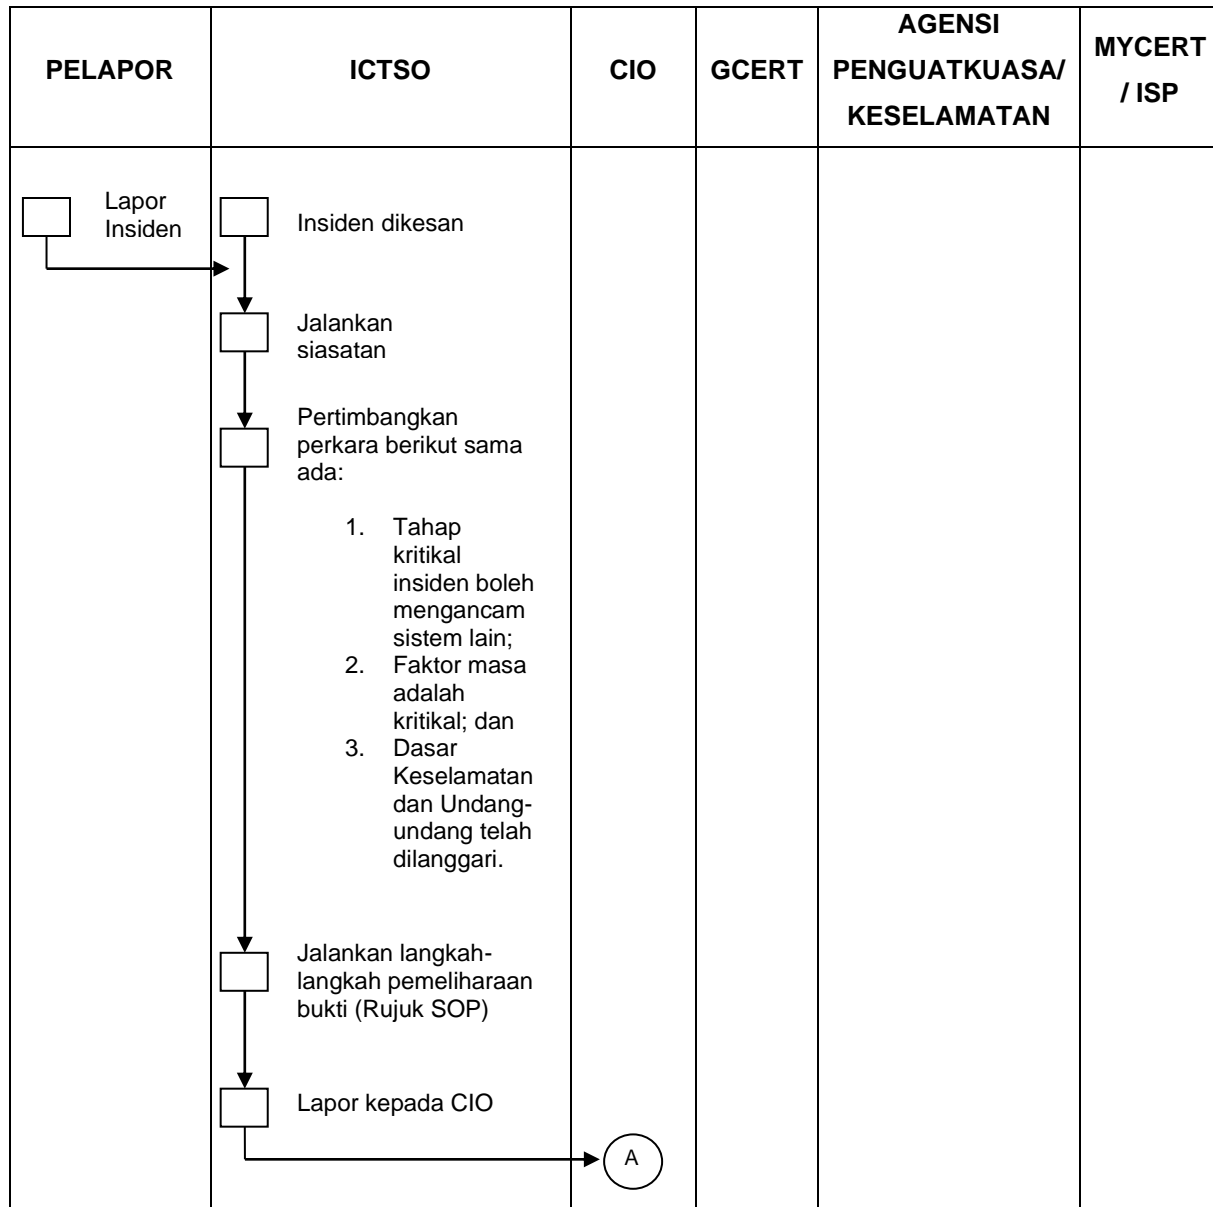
| PELAPOR | ICTSO | CIO | GCERT | AGENSI PENGUATKUASA/ KESELAMATAN | MYCERT / ISP |
|---|---|---|---|---|---|
| Lapor Insiden | Insiden dikesan<br><br>Jalankan siasatan<br><br>Pertimbangkan perkara berikut sama ada:<br>1. Tahap kritikal insiden boleh mengancam sistem lain;<br>2. Faktor masa adalah kritikal; dan<br>3. Dasar Keselamatan dan Undang-undang telah dilanggari.<br><br>Jalankan langkah-langkah pemeliharaan bukti (Rujuk SOP)<br><br>Lapor kepada CIO | A | | | |